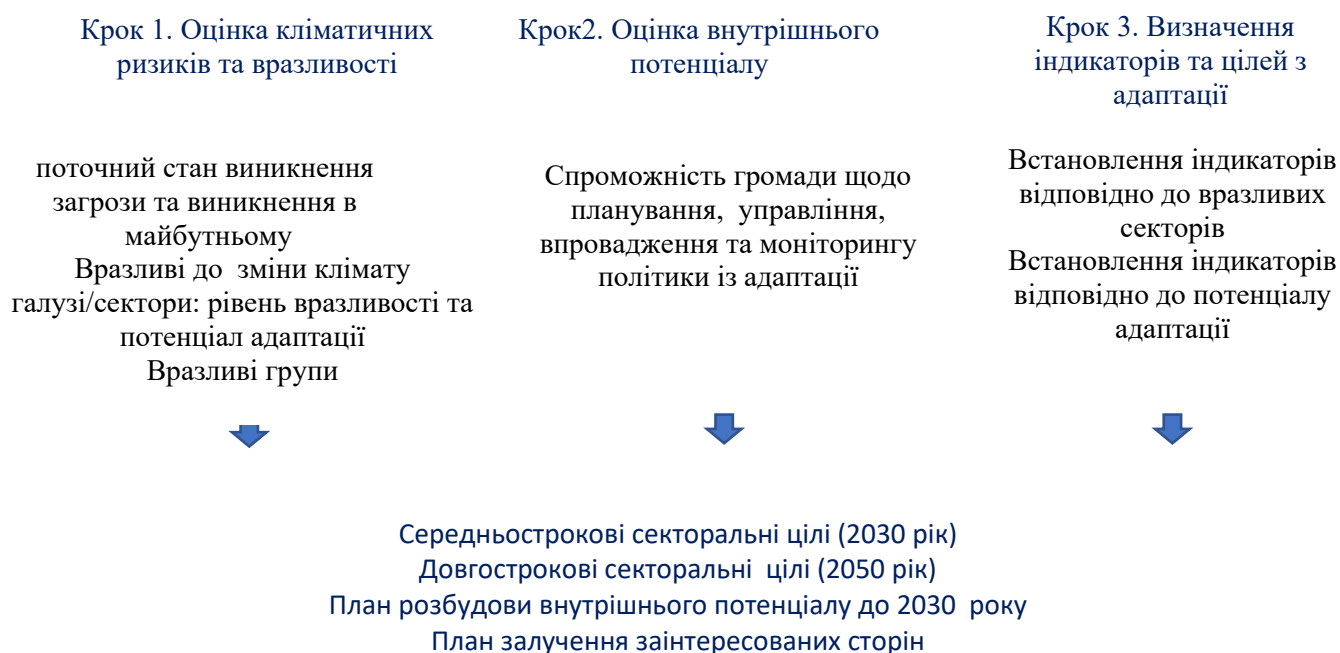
Крок 1. Оцінка кліматичних ризиків та вразливості

поточний стан виникнення загрози та виникнення в майбутньому
Вразливі до зміни клімату галузі/сектори: рівень вразливості та потенціал адаптації
Вразливі групи

Крок2. Оцінка внутрішнього потенціалу

Спроможність громади щодо планування, управління, впровадження та моніторингу політики із адаптації

Крок 3. Визначення індикаторів та цілей з адаптації

Встановлення індикаторів відповідно до вразливих секторів
Встановлення індикаторів відповідно до потенціалу адаптації

Середньострокові секторальні цілі (2030 рік)
Довгострокові секторальні цілі (2050 рік)
План розбудови внутрішнього потенціалу до 2030 року
План залучення заінтересованих сторін